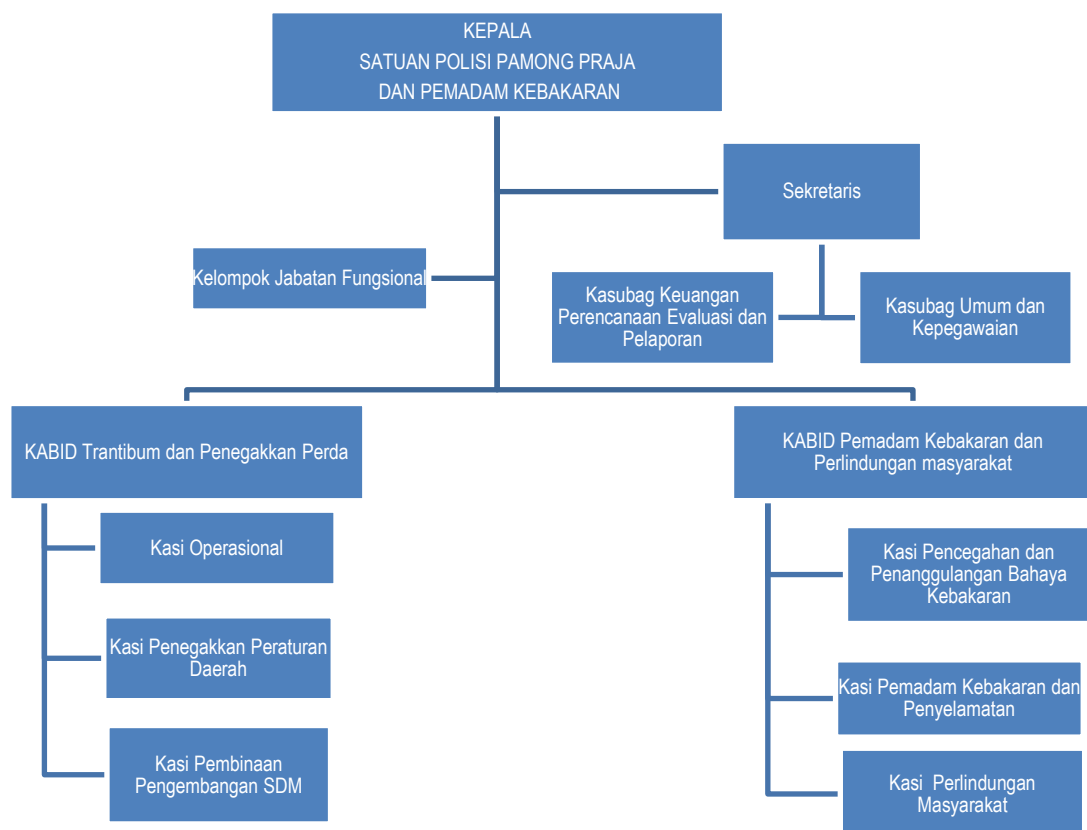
KEPALA
SATUAN POLISI PAMONG PRAJA
DAN PEMADAM KEBAKARAN

Sekretaris

Kelompok Jabatan Fungsional

Kasubag Keuangan Perencanaan Evaluasi dan Pelaporan

Kasubag Umum dan Kepegawaian

KABID Trantibum dan Penegakkan Perda

Kasi Operasional

Kasi Penegakkan Peraturan Daerah

Kasi Pembinaan Pengembangan SDM

KABID Pemadam Kebakaran dan Perlindungan masyarakat

Kasi Pencegahan dan Penanggulangan Bahaya Kebakaran

Kasi Pemadam Kebakaran dan Penyelamatan

Kasi Perlindungan Masyarakat